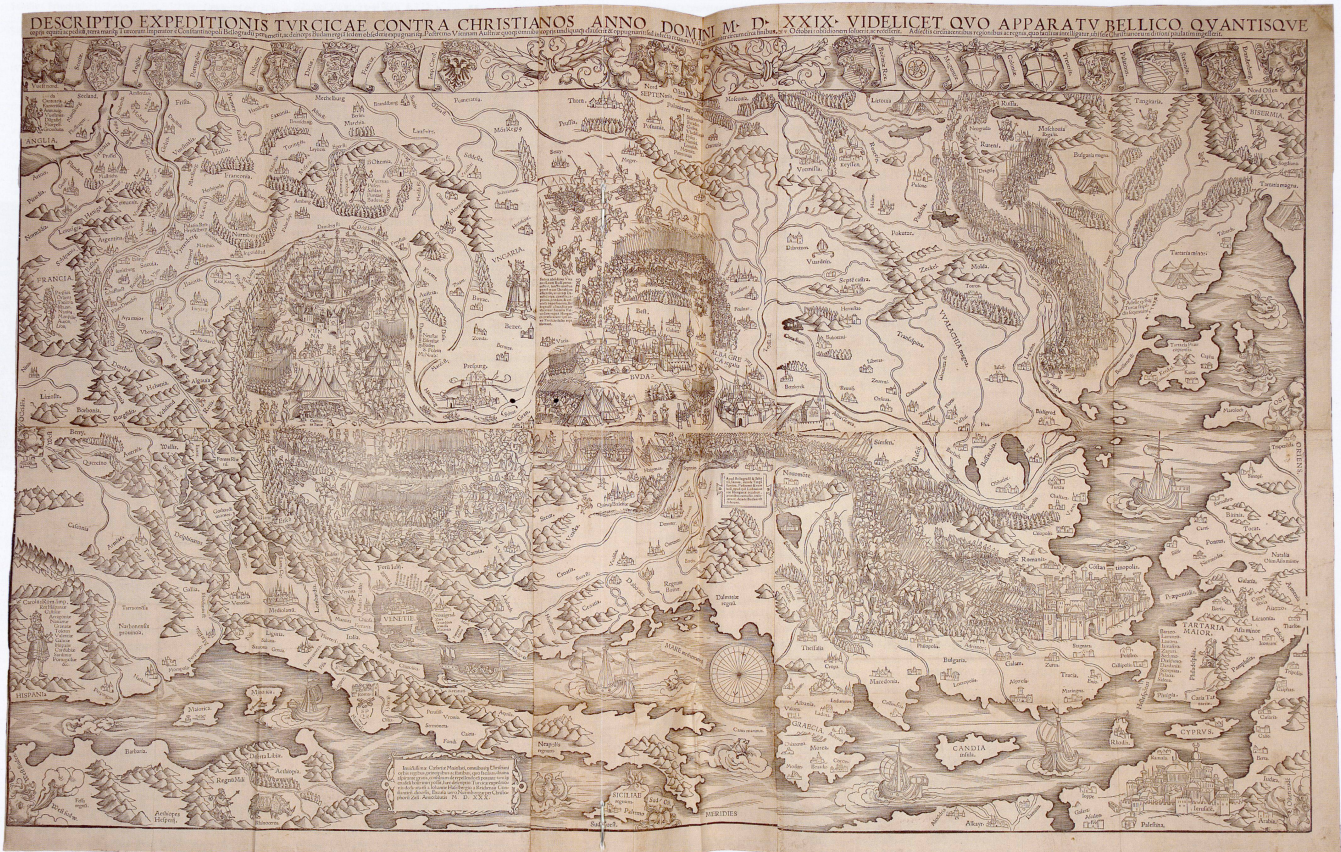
DESCRIPTIO EXPEDITIONIS TVRCICAE CONTRA CHRISTIANOS ANNO DOMINI M. D. XXIX. VIDELICET QVO APPARATV BELLICO QVANTISQVE

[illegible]

ANGLIA

FRANCIA

VNGARIA

BVDA

ALBA GRE

VVALACHIA

Russia

Tartaria minor

TARTARIA MAIOR

VENETIE

Constantinopolis

Macedonia

Bulgaria

Thessalia

GRAECIA

CANDIA insula

CYPRVS

HISPANIA

SICILIAE

MARE

MERIDIES

Septentrio

ORIENS

Barbaria

Cracouia

Prussia

Vngaria

Polonia

Bohemia

Italia

Roma

Neapolis

Dalmatia

Ragusium

Belgrad

Austria

Viena

Lituania

Moscouia

Hierusalem

Palestina

Alexandria

Aegyptus

Anatolia

Galatia

Natolia

Rhodus

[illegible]